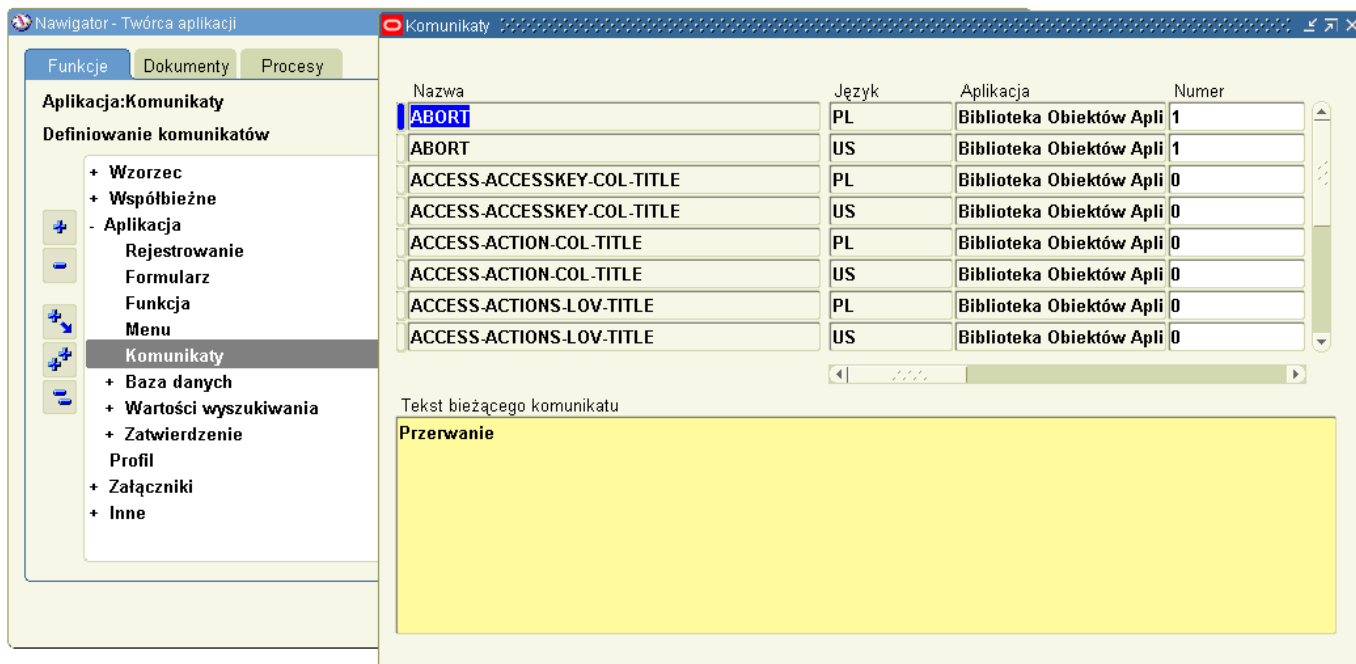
Nawigator - Twórca aplikacji

Funkcje | Dokumenty | Procesy

Aplikacja:Komunikaty

Definiowanie komunikatów

+ Wzorzec
+ Współbieżne
- Aplikacja
Rejestrowanie
Formularz
Funkcja
Menu
Komunikaty
+ Baza danych
+ Wartości wyszukiwania
+ Zatwierdzenie
Profil
+ Załączniki
+ Inne

Komunikaty

| Nazwa | Język | Aplikacja | Numer |
|---|---|---|---|
| ABORT | PL | Biblioteka Obiektów Apli | 1 |
| ABORT | US | Biblioteka Obiektów Apli | 1 |
| ACCESS-ACCESSKEY-COL-TITLE | PL | Biblioteka Obiektów Apli | 0 |
| ACCESS-ACCESSKEY-COL-TITLE | US | Biblioteka Obiektów Apli | 0 |
| ACCESS-ACTION-COL-TITLE | PL | Biblioteka Obiektów Apli | 0 |
| ACCESS-ACTION-COL-TITLE | US | Biblioteka Obiektów Apli | 0 |
| ACCESS-ACTIONS-LOV-TITLE | PL | Biblioteka Obiektów Apli | 0 |
| ACCESS-ACTIONS-LOV-TITLE | US | Biblioteka Obiektów Apli | 0 |

Tekst bieżącego komunikatu

Przerwanie